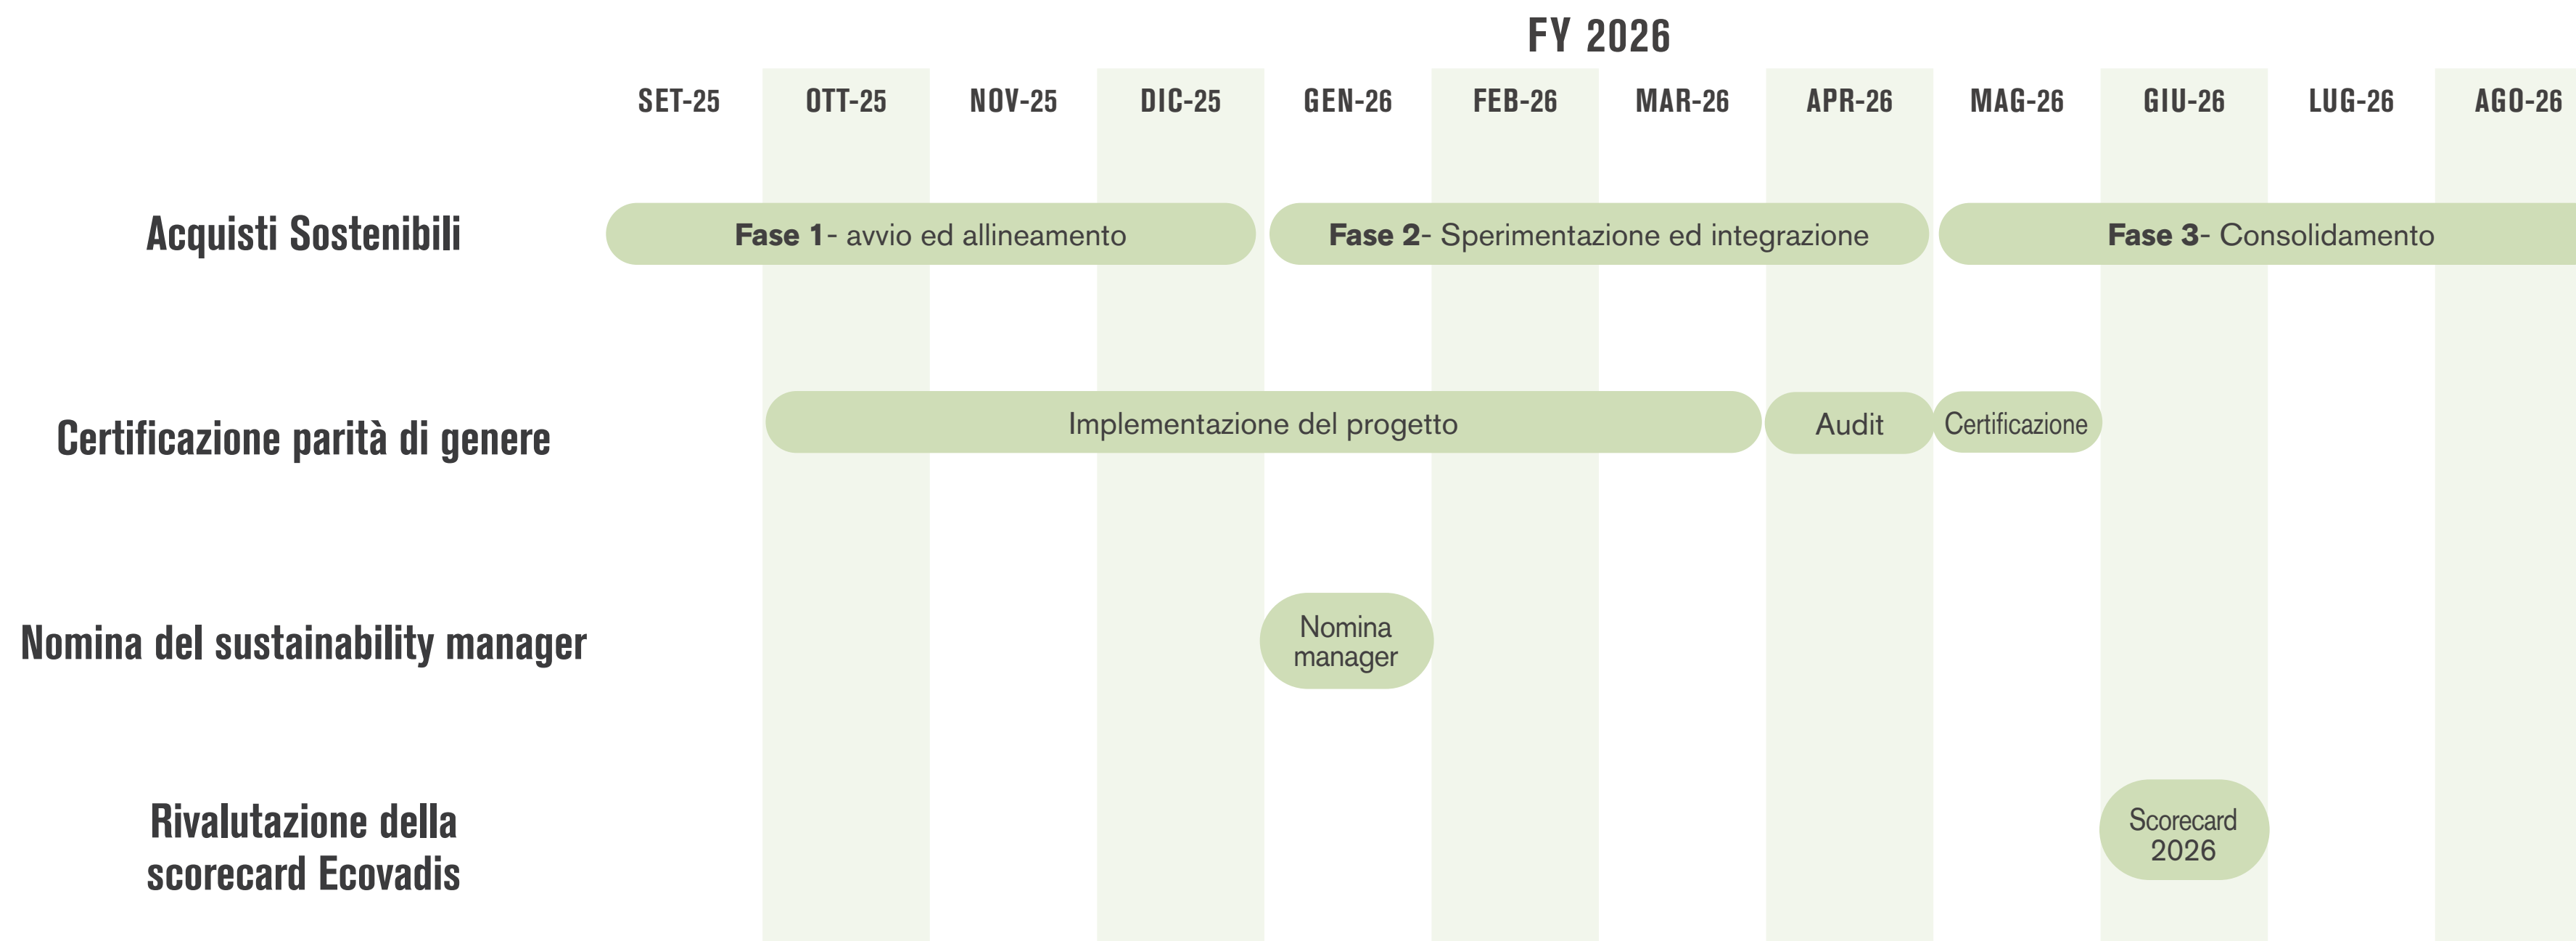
FY 2026

| | SET-25 | OTT-25 | NOV-25 | DIC-25 | GEN-26 | FEB-26 | MAR-26 | APR-26 | MAG-26 | GIU-26 | LUG-26 | AGO-26 |
|---|---|---|---|---|---|---|---|---|---|---|---|---|

Acquisti Sostenibili
**Fase 1**- avvio ed allineamento
**Fase 2**- Sperimentazione ed integrazione
**Fase 3**- Consolidamento

Certificazione parità di genere
Implementazione del progetto
Audit
Certificazione

Nomina del sustainability manager
Nomina manager

Rivalutazione della scorecard Ecovadis
Scorecard 2026